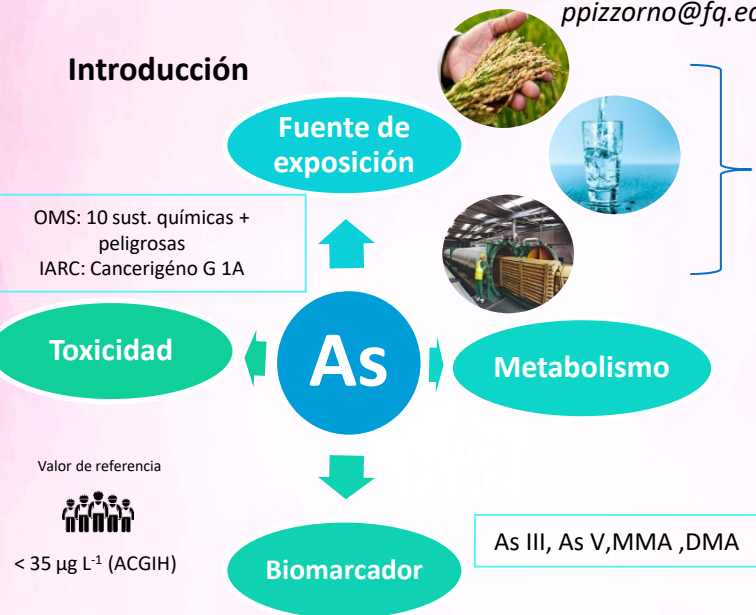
ppizzorno@fq.ed

Introducción

Fuente de exposición

OMS: 10 sust. químicas + peligrosas
IARC: Cancerigéno G 1A

Toxicidad

As

Metabolismo

Valor de referencia

< 35 µg L$^{-1}$ (ACGIH)

Biomarcador

As III, As V,MMA ,DMA